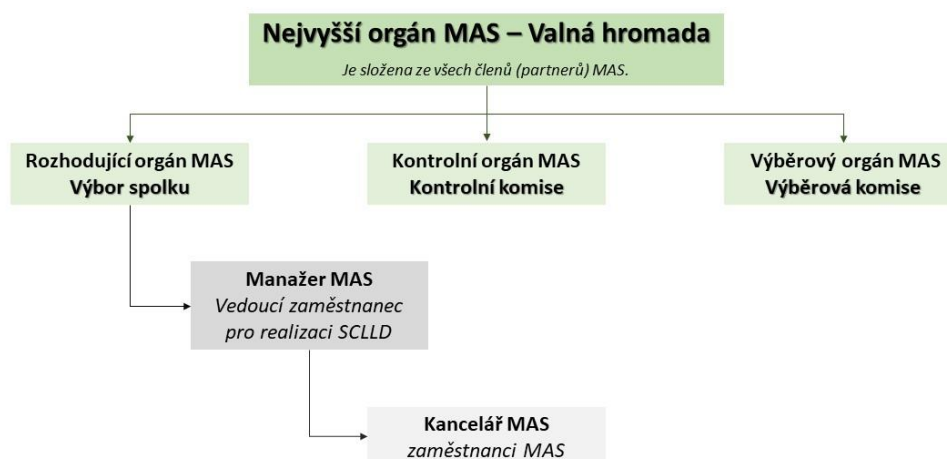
Nejvyšší orgán MAS – Valná hromada
Je složena ze všech členů (partnerů) MAS.

Rozhodující orgán MAS
Výbor spolku

Kontrolní orgán MAS
Kontrolní komise

Výběrový orgán MAS
Výběrová komise

Manažer MAS
Vedoucí zaměstnanec pro realizaci SCLLD

Kancelář MAS
zaměstnanci MAS